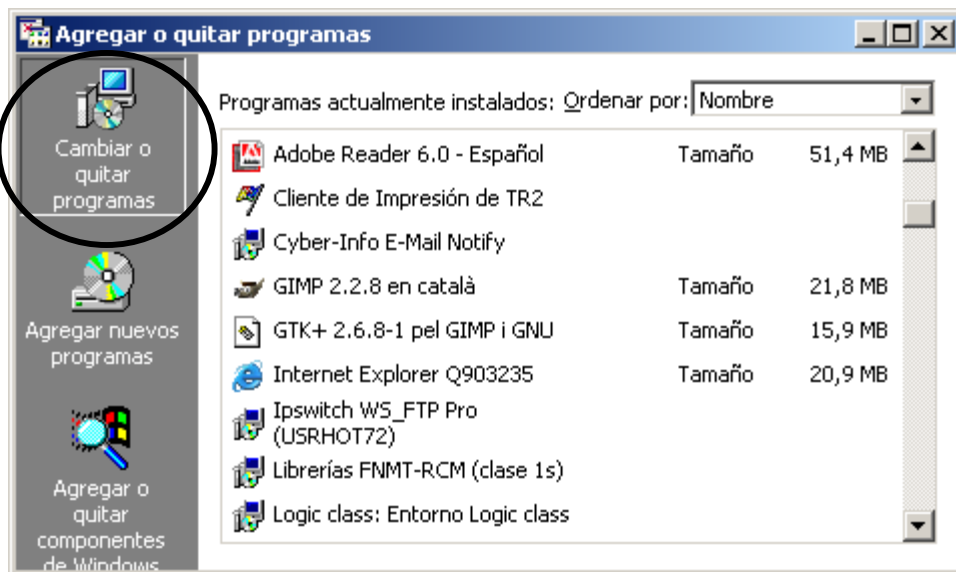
Agregar o quitar programas

Cambiar o quitar programas

Agregar nuevos programas

Agregar o quitar componentes de Windows

Programas actualmente instalados: Ordenar por: Nombre

| | | |
|---|---|---|
| Adobe Reader 6.0 - Español | Tamaño | 51,4 MB |
| Cliente de Impresión de TR2 | | |
| Cyber-Info E-Mail Notify | | |
| GIMP 2.2.8 en català | Tamaño | 21,8 MB |
| GTK+ 2.6.8-1 pel GIMP i GNU | Tamaño | 15,9 MB |
| Internet Explorer Q903235 | Tamaño | 20,9 MB |
| Ipswitch WS_FTP Pro (USRHOT72) | | |
| Librerías FNMT-RCM (clase 1s) | | |
| Logic class: Entorno Logic class | | |